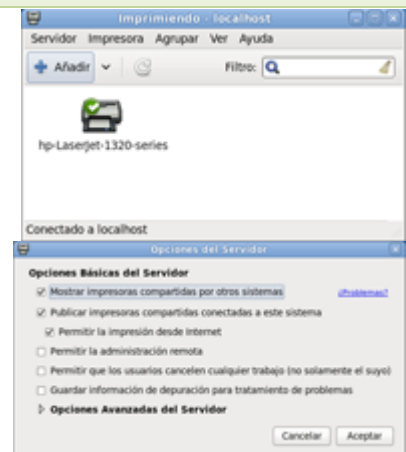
Imprimiendo - localhost

Servidor Impresora Agrupar Ver Ayuda

Añadir

Filtro:

hp-LaserJet-1320-series

Conectado a localhost

Opciones del Servidor

Opciones Básicas del Servidor

Mostrar impresoras compartidas por otros sistemas

¿Problemas?

Publicar impresoras compartidas conectadas a este sistema

Permitir la impresión desde Internet

Permitir la administración remota

Permitir que los usuarios cancelen cualquier trabajo (no solamente el suyo)

Guardar información de depuración para tratamiento de problemas

Opciones Avanzadas del Servidor

Cancelar Aceptar